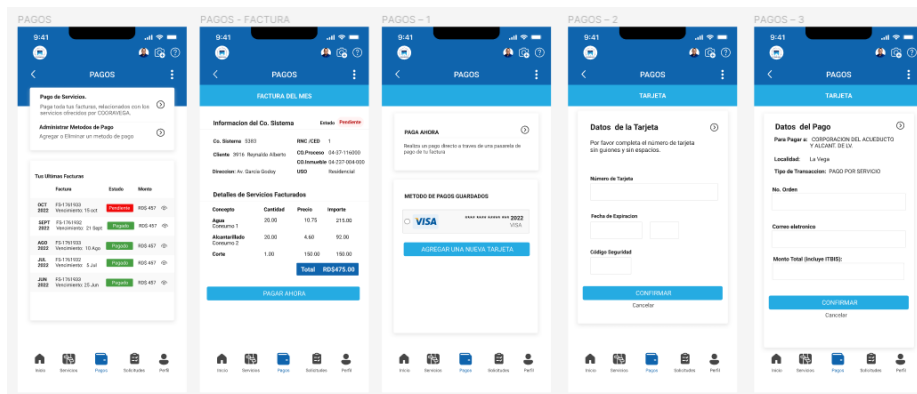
PAGOS

9:41

PAGOS

Pago de Servicios.
Paga todas tus facturas, relacionadas con los servicios ofrecidos por COORAVEGA.

Administrar Metodos de Pago
Agregar o Eliminar un metodo de pago

Tus Ultimas Facturas

| | Factura | Estado | Monto |
|---|---|---|---|
| OCT 2022 | FS-1761933 Vencimiento: 15 oct | Pendiente | RD$ 457 |
| SEPT 2022 | FS-1761933 Vencimiento: 21 Sept | Pagado | RD$ 457 |
| AGO 2022 | FS-1761933 Vencimiento: 10 Ago | Pagado | RD$ 457 |
| JUL 2022 | FS-1761933 Vencimiento: 5 Jul | Pagado | RD$ 457 |
| JUN 2022 | FS-1761933 Vencimiento: 25 Jun | Pagado | RD$ 457 |

Inicio Servicios Pagos Solicitudes Perfil

PAGOS - FACTURA

9:41

PAGOS

FACTURA DEL MES

Informacion del Co. Sistema Estado Pendiente

Co. Sistema 5383 RNC /CED 1
Cliente 3916 Reynaldo Alberto CO.Proceso 04-37-116000
CO.Inmueble 04-237-004-000
Direccion Av. Garcia Godoy USO Residencial

Detalles de Servicios Facturados

| Concepto | Cantidad | Precio | Importe |
|---|---|---|---|
| Agua Consumo 1 | 20.00 | 10.75 | 215.00 |
| Alcantarillado Consumo 2 | 20.00 | 4.60 | 92.00 |
| Corte | 1.00 | 150.00 | 150.00 |

Total RD$475.00

PAGAR AHORA

Inicio Servicios Pagos Solicitudes Perfil

PAGOS – 1

9:41

PAGOS

PAGA AHORA
Realiza un pago directo a traves de una pasarela de pago de tu factura

METODO DE PAGOS GUARDADOS

VISA **** **** **** *** 2022 VISA

AGREGAR UNA NUEVA TARJETA

Inicio Servicios Pagos Solicitudes Perfil

PAGOS – 2

9:41

PAGOS

TARJETA

Datos de la Tarjeta
Por favor completa el número de tarjeta sin guiones y sin espacios.

Número de Tarjeta

Fecha de Expiracion

Código Seguridad

CONFIRMAR
Cancelar

Inicio Servicios Pagos Solicitudes Perfil

PAGOS – 3

9:41

PAGOS

TARJETA

Datos del Pago
Para Pagar a: CORPORACION DEL ACUEDUCTO Y ALCANT. DE LV.
Localidad: La Vega
Tipo de Transaccion: PAGO POR SERVICIO

No. Orden:

Correo eletronico

Monto Total (incluye ITBIS):

CONFIRMAR
Cancelar

Inicio Servicios Pagos Solicitudes Perfil